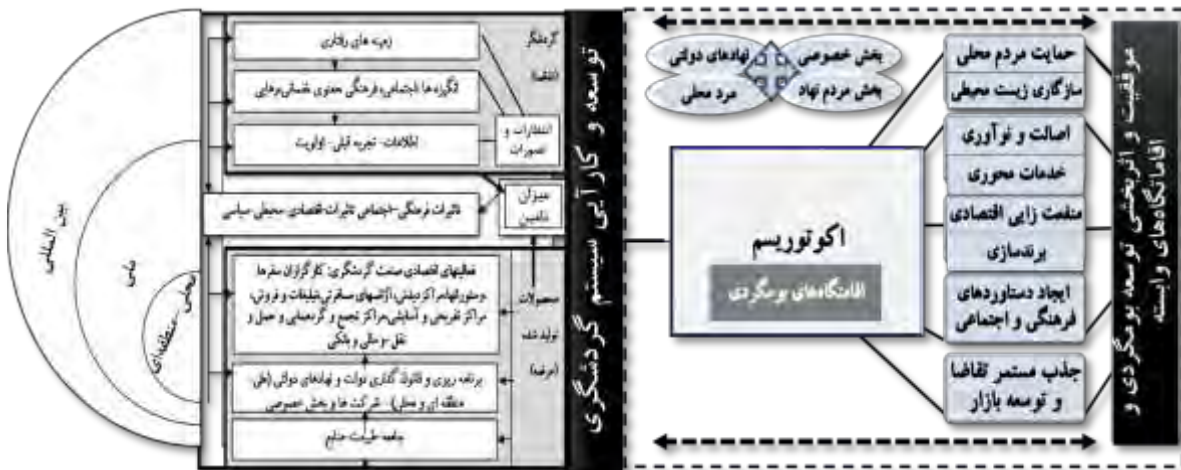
بین المللی

ملی

محلی - منطقه‌ای

زمینه های رفتاری

انگیزه ها (اجتماعی، فرهنگی، معنوی، شخصی، روانی)

اطلاعات - تجربه قبلی - اولویت

گردشگر (تقاضا)

انتظارات و تصورات

میزان تأمین

تأثیرات فرهنگی - اجتماعی تأثیرات اقتصادی - محیطی - سیاسی

فعالیتهای اقتصادی صنعت گردشگری: کارگزاران سفرها وسفر (هواپیمایی، آژانسهای مسافرتی، تبلیغات و فروش)، مراکز تفریحی و آسایشی، مراکز تجمع و گردهمایی و حمل و نقل - ملی و بانکی

محصولات تولید شده (عرضه)

برنامه ریزی و قانون گذاری دولت و نهادهای دولتی (ملی، منطقه ای و محلی) - شرکت ها و بخش خصوصی

جامعه - طبیعت - منابع

توسعه و کارآیی سیستم گردشگری

بخش خصوصی

نهادهای دولتی

مردم محلی

بخش مردم نهاد

اکوتوریسم

اقامتگاه‌های بومگردی

حمایت مردم محلی

سازگاری زیست محیطی

اصالت و نوآوری

خدمات محوری

منفعت زایی اقتصادی

برندسازی

ایجاد دستاوردهای فرهنگی و اجتماعی

جذب مستمر تقاضا و توسعه بازار

موفقیت و اثربخشی توسعه بومگردی و اقامتگاه‌های وابسته